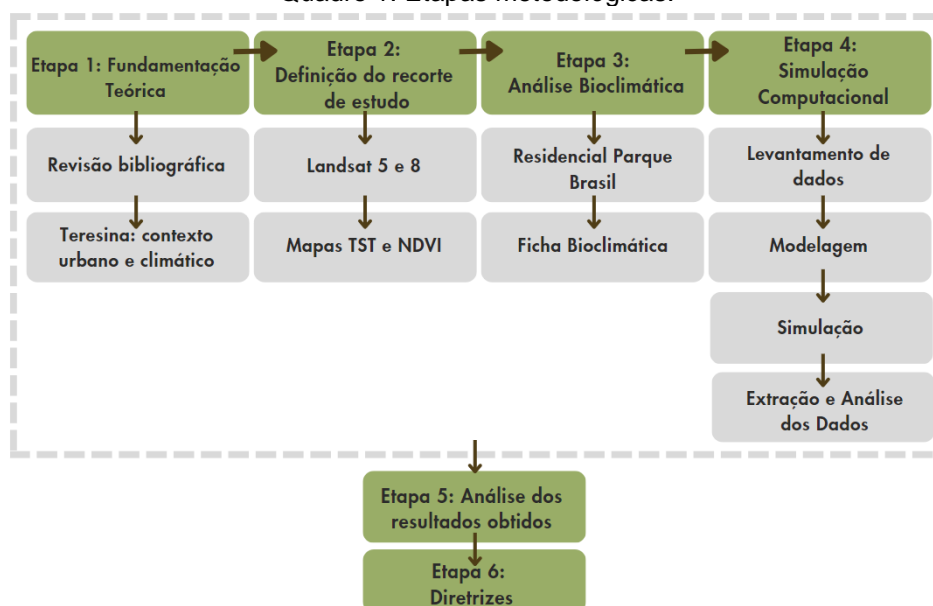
Quadro 1: Etapas metodológicas.

Etapa 1: Fundamentação Teórica

Revisão bibliográfica

Teresina: contexto urbano e climático

Etapa 2: Definição do recorte de estudo

Landsat 5 e 8

Mapas TST e NDVI

Etapa 3: Análise Bioclimática

Residencial Parque Brasil

Ficha Bioclimática

Etapa 4: Simulação Computacional

Levantamento de dados

Modelagem

Simulação

Extração e Análise dos Dados

Etapa 5: Análise dos resultados obtidos

Etapa 6: Diretrizes